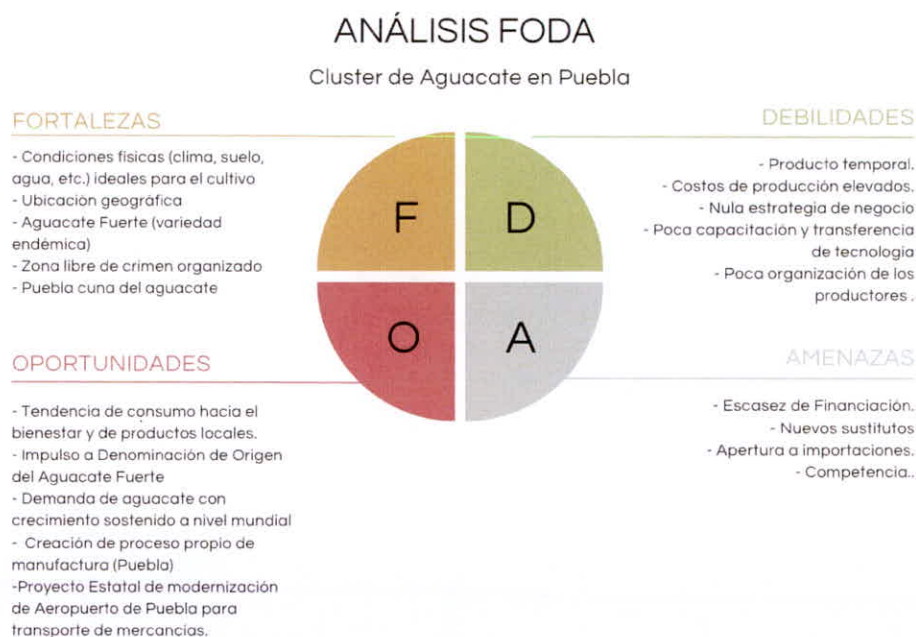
ANÁLISIS FODA

Cluster de Aguacate en Puebla

FORTALEZAS

- Condiciones fisicas (clima, suelo, agua, etc.) ideales para el cultivo
- Ubicación geográfica
- Aguacate Fuerte (variedad endémica)
- Zona libre de crimen organizado
- Puebla cuna del aguacate

DEBILIDADES

- Producto temporal.
- Costos de producción elevados.
- Nula estrategia de negocio
- Poca capacitación y transferencia de tecnologia
- Poca organización de los productores .

F

D

O

A

OPORTUNIDADES

- Tendencia de consumo hacia el bienestar y de productos locales.
- Impulso a Denominación de Origen del Aguacate Fuerte
- Demanda de aguacate con crecimiento sostenido a nivel mundial
- Creación de proceso propio de manufactura (Puebla)
-Proyecto Estatal de modernización de Aeropuerto de Puebla para transporte de mercancias.

AMENAZAS

- Escasez de Financiación.
- Nuevos sustitutos
- Apertura a importaciones.
- Competencia..